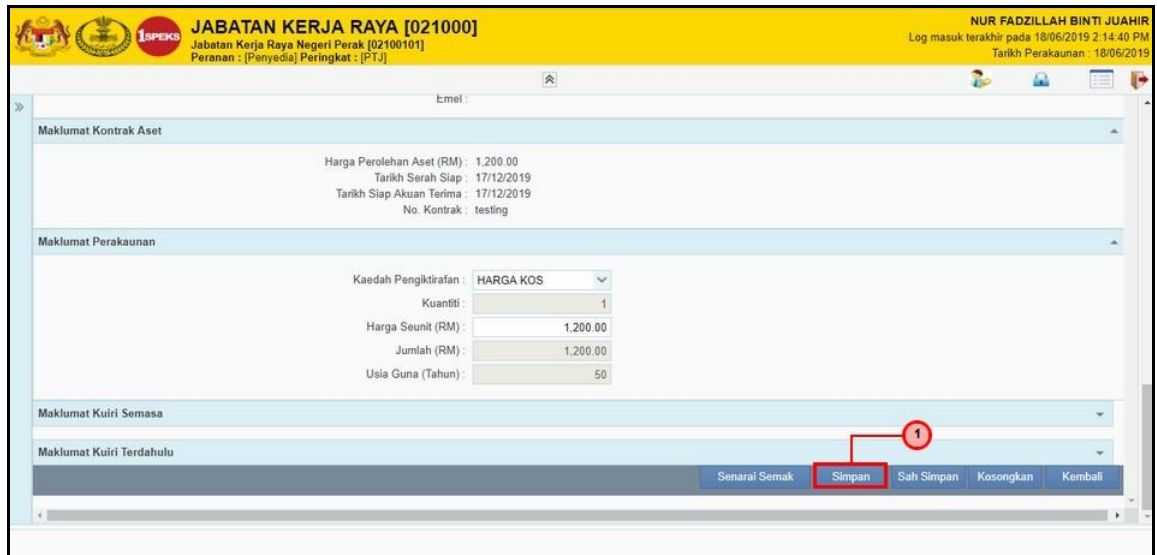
1SPEKS

JABATAN KERJA RAYA [021000]
Jabatan Kerja Raya Negeri Perak [02100101]
Peranan : [Penyedia] Peringkat : [PTJ]

NUR FADZILLAH BINTI JUAHIR
Log masuk terakhir pada 18/06/2019 2:14:40 PM
Tarikh Perakaunan : 18/06/2019

Emel :

Maklumat Kontrak Aset

Harga Perolehan Aset (RM) : 1,200.00
Tarikh Serah Siap : 17/12/2019
Tarikh Siap Akuan Terima : 17/12/2019
No. Kontrak : testing

Maklumat Perakaunan

Kaedah Pengiktirafan : HARGA KOS
Kuantiti : 1
Harga Seunit (RM) : 1,200.00
Jumlah (RM) : 1,200.00
Usia Guna (Tahun) : 50

Maklumat Kuiri Semasa

Maklumat Kuiri Terdahulu

1

Senarai Semak | Simpan | Sah Simpan | Kosongkan | Kembali